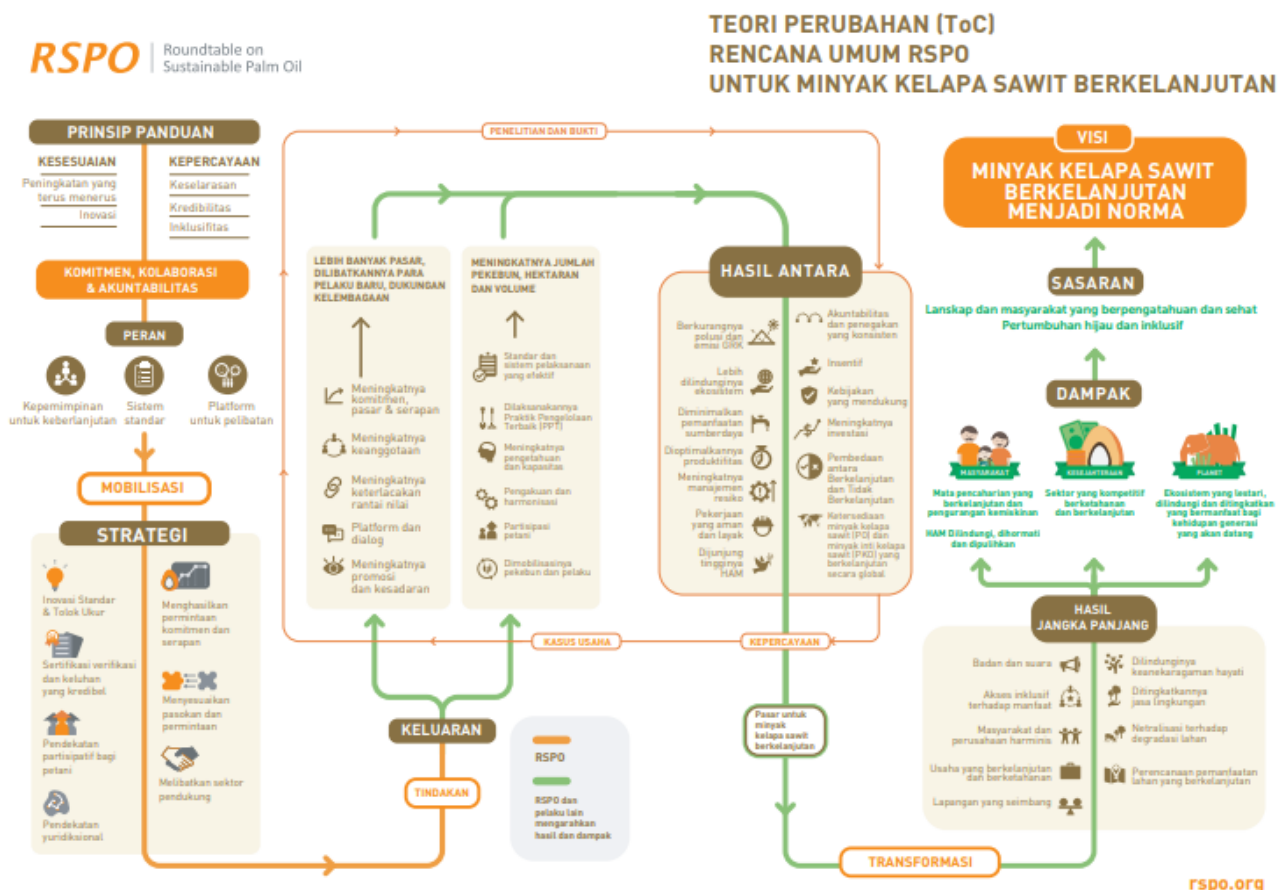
RSPO | Roundtable on Sustainable Palm Oil

TEORI PERUBAHAN (ToC)
RENCANA UMUM RSPO
UNTUK MINYAK KELAPA SAWIT BERKELANJUTAN

PRINSIP PANDUAN

KESESUAIAN
Peningkatan yang terus menerus
Inovasi

KEPERCAYAAN
Keselarasan
Kredibilitas
Inklusifitas

KOMITMEN, KOLABORASI & AKUNTABILITAS

PERAN
Kepemimpinan untuk keberlanjutan
Sistem standar
Platform untuk pelibatan

MOBILISASI

STRATEGI
Inovasi Standar & Tolok Ukur
Menghasilkan permintaan komitmen dan serapan
Sertifikasi verifikasi dan keluhan yang kredibel
Menyesuaikan pasokan dan permintaan
Pendekatan partisipatif bagi petani
Melibatkan sektor pendukung
Pendekatan yuridiksional

PENELITIAN DAN BUKTI

LEBIH BANYAK PASAR, DILIBATKANNYA PARA PELAKU BARU, DUKUNGAN KELEMBAGAAN
Meningkatnya komitmen, pasar & serapan
Meningkatnya keanggotaan
Meningkatnya keterlacakan rantai nilai
Platform dan dialog
Meningkatnya promosi dan kesadaran

MENINGKATNYA JUMLAH PEKEBUN, HEKTARAN DAN VOLUME
Standar dan sistem pelaksanaan yang efektif
Dilaksanakannya Praktik Pengelolaan Terbaik (PPT)
Meningkatnya pengetahuan dan kapasitas
Pengakuan dan harmonisasi
Partisipasi petani
Dimobilisasinya pekebun dan pelaku

HASIL ANTARA
Berkurangnya polusi dan emisi GRK
Lebih dilindunginya ekosistem
Diminimalkan pemanfaatan sumberdaya
Dioptimalkannya produktifitas
Meningkatnya manajemen resiko
Pekerjaan yang aman dan layak
Dijunjung tingginya HAM
Akuntabilitas dan penegakan yang konsisten
Insentif
Kebijakan yang mendukung
Meningkatnya investasi
Pembedaan antara Berkelanjutan dan Tidak Berkelanjutan
Ketersediaan minyak kelapa sawit (PO) dan minyak inti kelapa sawit (PKO) yang berkelanjutan secara global

KASUS USAHA
KEPERCAYAAN

KELUARAN
TINDAKAN

RSPO
RSPO dan pelaku lain mengarahkan hasil dan dampak

Pasar untuk minyak kelapa sawit berkelanjutan

TRANSFORMASI

VISI
MINYAK KELAPA SAWIT BERKELANJUTAN MENJADI NORMA

SASARAN
Lanskap dan masyarakat yang berpengetahuan dan sehat
Pertumbuhan hijau dan inklusif

DAMPAK
MASYARAKAT
KESEJAHTERAAN
PLANET
Mata pencaharian yang berkelanjutan dan pengurangan kemiskinan
HAM Dilindungi, dihormati dan dipulihkan
Sektor yang kompetitif berketahanan dan berkelanjutan
Ekosistem yang lestari, dilindungi dan ditingkatkan yang bermanfaat bagi kehidupan generasi yang akan datang

HASIL JANGKA PANJANG
Badan dan suara
Akses inklusif terhadap manfaat
Masyarakat dan perusahaan harmonis
Usaha yang berkelanjutan dan berketahanan
Lapangan yang seimbang
Dilindunginya keanekaragaman hayati
Ditingkatkannya jasa lingkungan
Netralisasi terhadap degradasi lahan
Perencanaan pemanfaatan lahan yang berkelanjutan

rspo.org